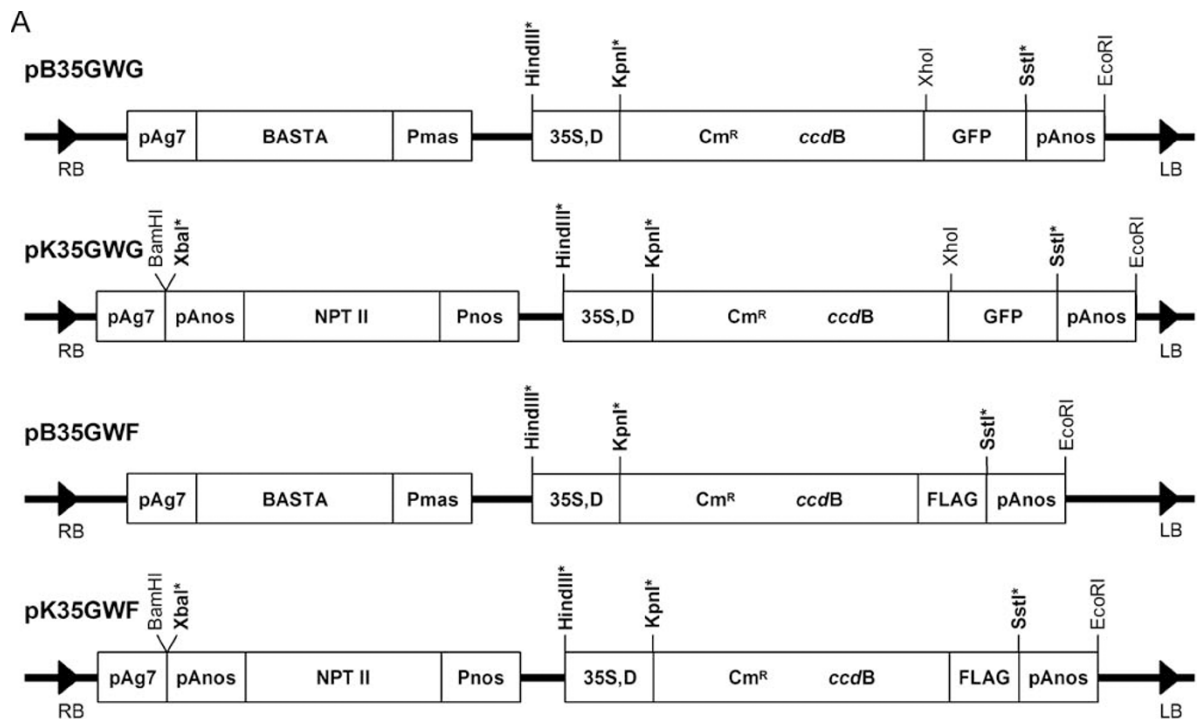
A

pB35GWG

HindIII* KpnI* XhoI SstI* EcoRI

RB pAg7 BASTA Pmas 35S,D Cm$^R$ *ccd*B GFP pAnos LB

pK35GWG

BamHI XbaI* HindIII* KpnI* XhoI SstI* EcoRI

RB pAg7 pAnos NPT II Pnos 35S,D Cm$^R$ *ccd*B GFP pAnos LB

pB35GWF

HindIII* KpnI* SstI* EcoRI

RB pAg7 BASTA Pmas 35S,D Cm$^R$ *ccd*B FLAG pAnos LB

pK35GWF

BamHI XbaI* HindIII* KpnI* SstI* EcoRI

RB pAg7 pAnos NPT II Pnos 35S,D Cm$^R$ *ccd*B FLAG pAnos LB